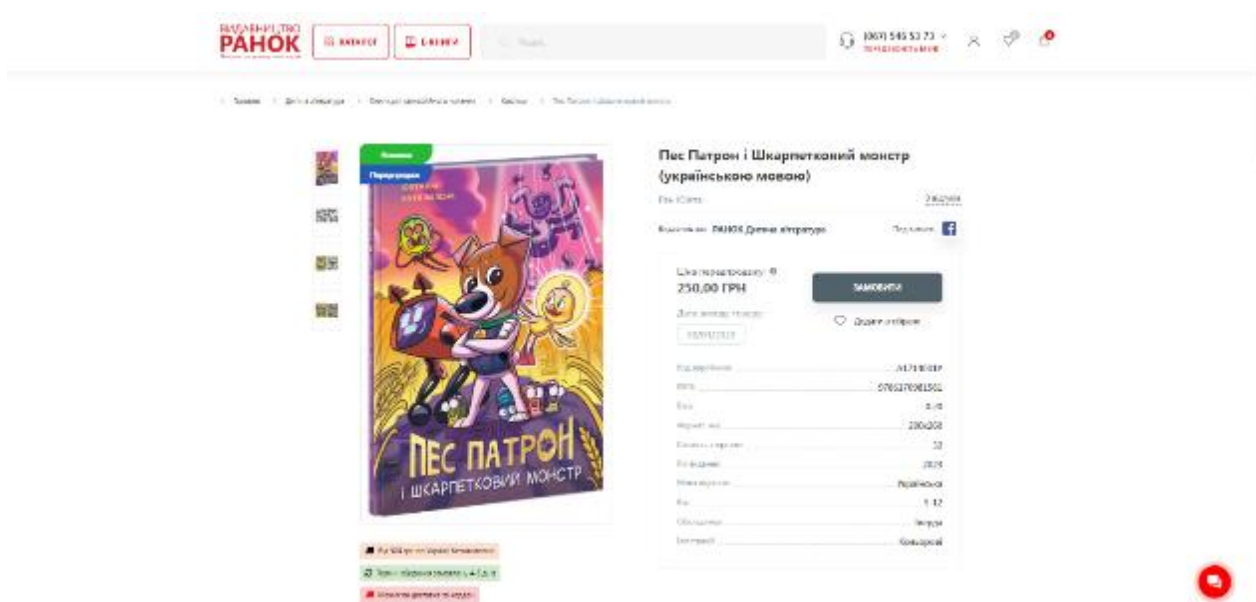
ВИДАВНИЦТВО
РАНОК

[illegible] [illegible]

(067) 546 53 73
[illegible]

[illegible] / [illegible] / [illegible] / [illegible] / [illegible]

Новинка
Передпродаж

ПЕС ПАТРОН
І ШКАРПЕТКОВИЙ МОНСТР

Пес Патрон і Шкарпетковий монстр (українською мовою)

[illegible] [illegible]

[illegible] РАНОК Дитяча література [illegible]

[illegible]
250,00 ГРН

ЗАМОВИТИ

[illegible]
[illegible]

Додати в обране

| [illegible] | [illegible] |
|---|---|
| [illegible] | 9786170981501 |
| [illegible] | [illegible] |
| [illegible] | 200х260 |
| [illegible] | 32 |
| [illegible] | 2024 |
| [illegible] | Українська |
| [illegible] | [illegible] |
| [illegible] | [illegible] |
| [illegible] | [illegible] |

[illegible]
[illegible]
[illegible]